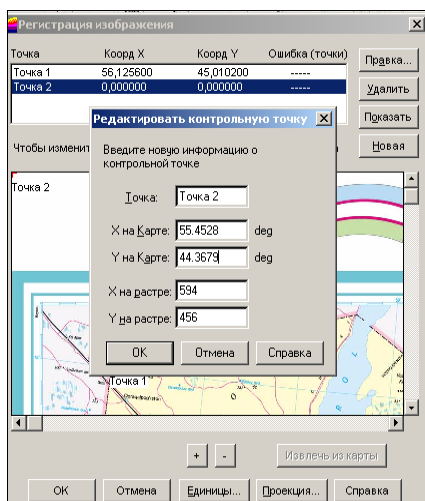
Регистрация изображения

| Точка | Коорд X | Коорд Y | Ошибка (точки) |
|---|---|---|---|
| Точка 1 | 56,125600 | 45,010200 | ----- |
| Точка 2 | 0,000000 | 0,000000 | ----- |

Правка...
Удалить
Показать
Новая

Чтобы изменит

Точка 2

Редактировать контрольную точку

Введите новую информацию о контрольной точке

Точка: Точка 2
X на Карте: 55.4528 deg
Y на Карте: 44.3679 deg
X на растре: 594
Y на растре: 456

OK
Отмена
Справка

Точка 1

+
-
Извлечь из карты

OK
Отмена
Единицы...
Проекция...
Справка